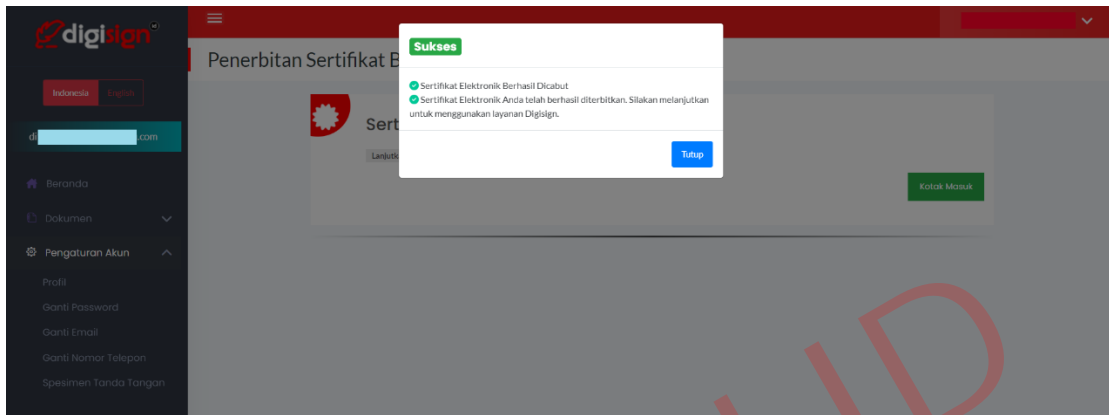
digisign

Indonesia English

di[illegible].com

Beranda

Dokumen

Pengaturan Akun

Profil

Ganti Password

Ganti Email

Ganti Nomor Telepon

Spesimen Tanda Tangan

Penerbitan Sertifikat B

Sert

Lanjutk

Kotak Masuk

Sukses

Sertifikat Elektronik Berhasil Dicabut

Sertifikat Elektronik Anda telah berhasil diterbitkan. Silakan melanjutkan untuk menggunakan layanan Digisign.

Tutup